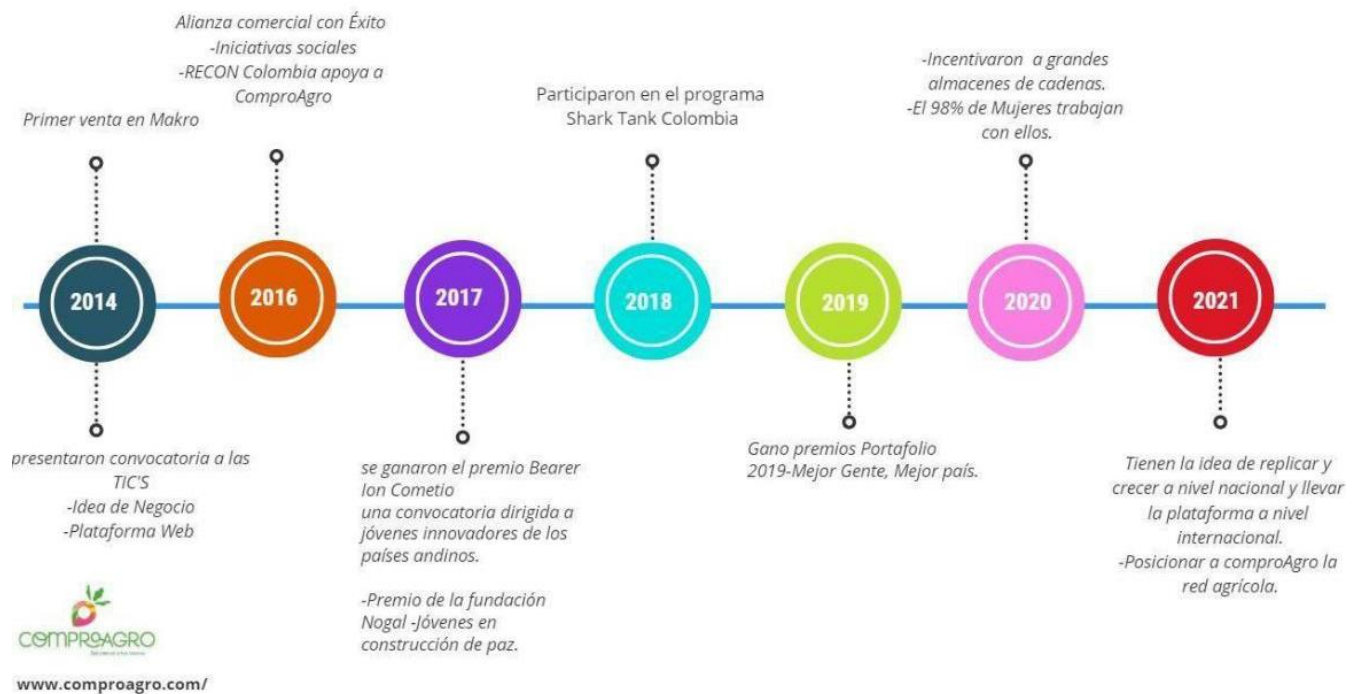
Alianza comercial con Éxito
-Iniciativas sociales
-RECON Colombia apoya a ComproAgro

Primer venta en Makro

Participaron en el programa Shark Tank Colombia

-Incentivaron a grandes almacenes de cadenas.
-El 98% de Mujeres trabajan con ellos.

2014

2016

2017

2018

2019

2020

2021

presentaron convocatoria a las TIC'S
-Idea de Negocio
-Plataforma Web

se ganaron el premio Bearer Ion Cometio
una convocatoria dirigida a jóvenes innovadores de los países andinos.

-Premio de la fundación Nogal -Jóvenes en construcción de paz.

Gano premios Portafolio 2019-Mejor Gente, Mejor país.

Tienen la idea de replicar y crecer a nivel nacional y llevar la plataforma a nivel internacional.
-Posicionar a comproAgro la red agrícola.

COMPROAGRO

www.comproagro.com/